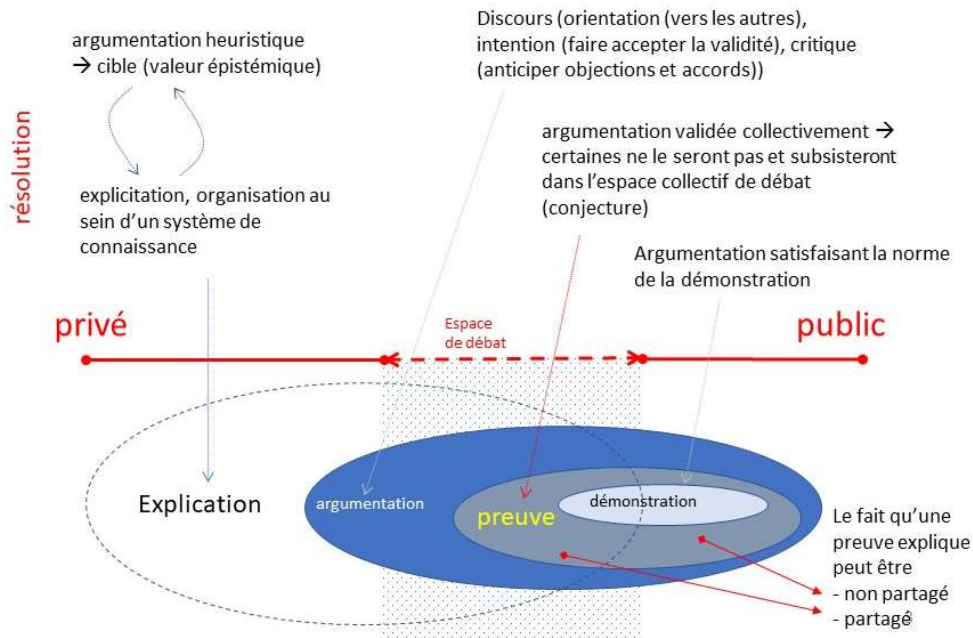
argumentation heuristique
→ cible (valeur épistémique)

explicitation, organisation au sein d'un système de connaissance

résolution

Discours (orientation (vers les autres), intention (faire accepter la validité), critique (anticiper objections et accords))

argumentation validée collectivement → certaines ne le seront pas et subsisteront dans l'espace collectif de débat (conjecture)

Argumentation satisfaisant la norme de la démonstration

privé

Espace de débat

public

Explication

argumentation

preuve

démonstration

Le fait qu'une preuve explique peut être
- non partagé
- partagé